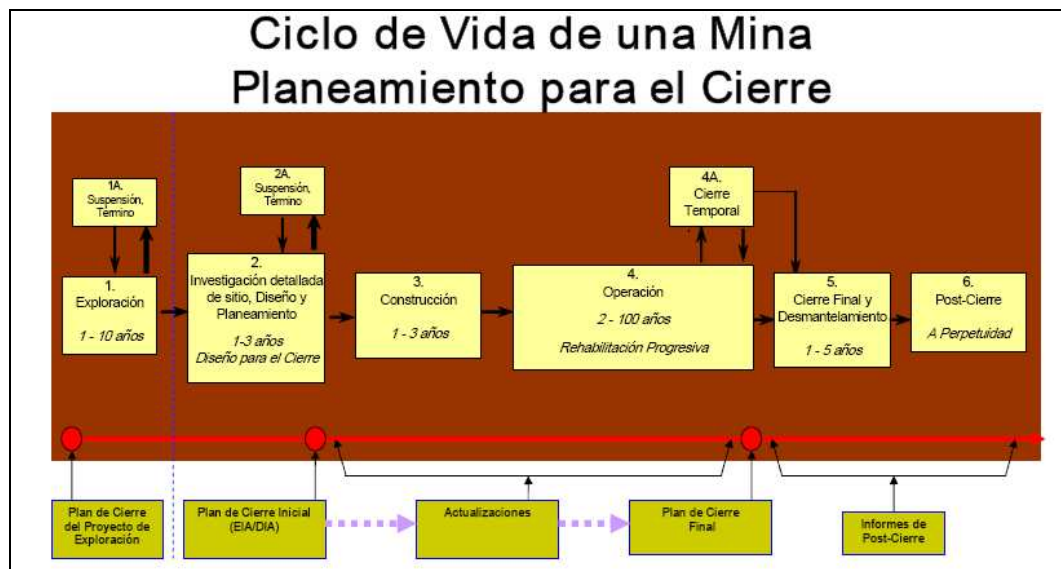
Ciclo de Vida de una Mina
Planeamiento para el Cierre

1A. Suspensión, Término

2A. Suspensión, Término

4A. Cierre Temporal

1. Exploración

1 - 10 años

2. Investigación detallada de sitio, Diseño y Planeamiento

1-3 años
Diseño para el Cierre

3. Construcción

1 - 3 años

4. Operación

2 - 100 años

Rehabilitación Progresiva

5. Cierre Final y Desmantelamiento

1 - 5 años

6. Post-Cierre

A Perpetuidad

Plan de Cierre del Proyecto de Exploración

Plan de Cierre Inicial (EIA/DIA)

Actualizaciones

Plan de Cierre Final

Informes de Post-Cierre